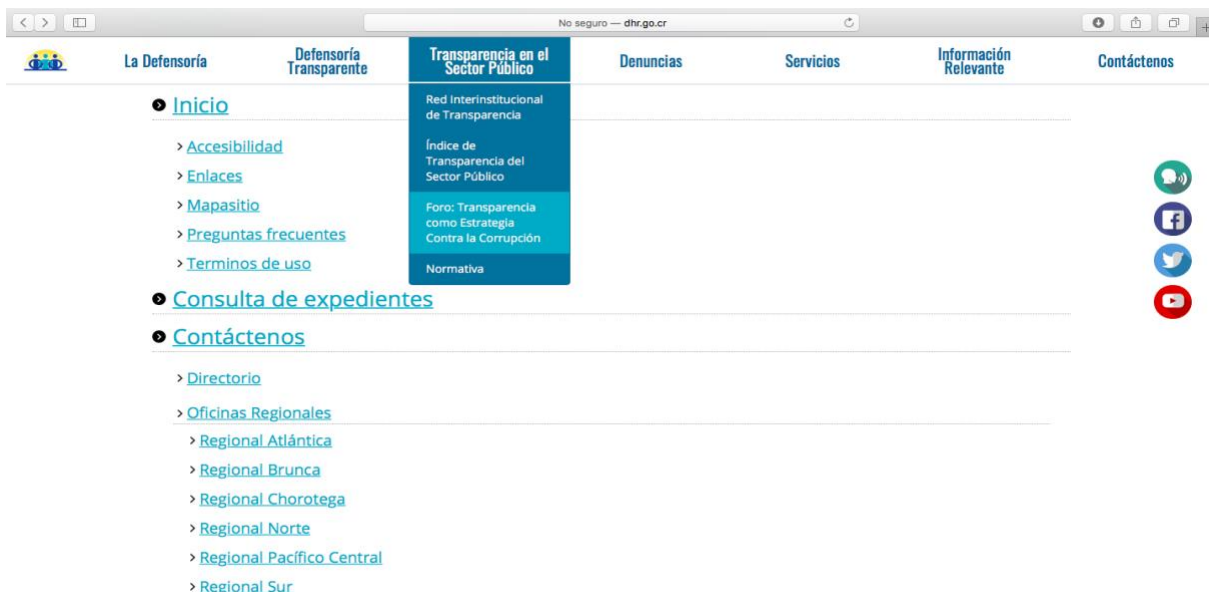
No seguro — dhr.go.cr

La Defensoría
Defensoría Transparente
Transparencia en el Sector Público
Denuncias
Servicios
Información Relevante
Contáctenos

Red Interinstitucional de Transparencia
Índice de Transparencia del Sector Público
Foro: Transparencia como Estrategia Contra la Corrupción
Normativa

Inicio
› Accesibilidad
› Enlaces
› Mapasitio
› Preguntas frecuentes
› Terminos de uso

Consulta de expedientes

Contáctenos
› Directorio
› Oficinas Regionales
› Regional Atlántica
› Regional Brunca
› Regional Chorotega
› Regional Norte
› Regional Pacífico Central
› Regional Sur